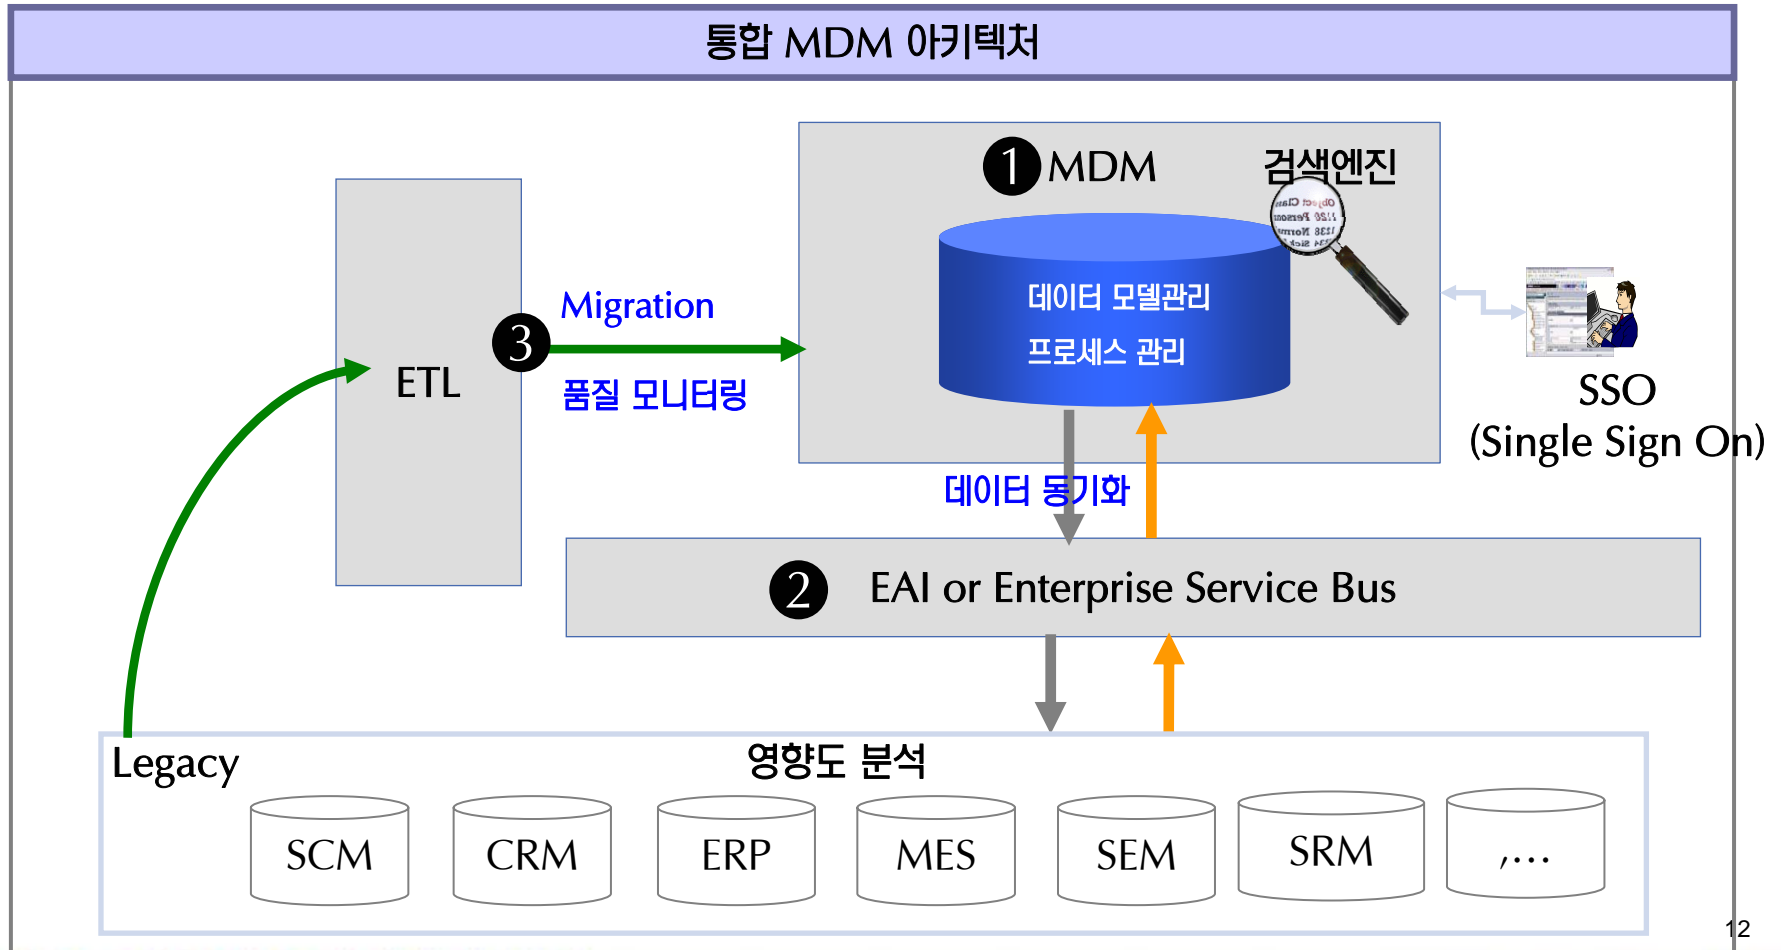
통합 MDM 아키텍처

1 MDM

검색엔진

데이터 모델관리

프로세스 관리

ETL

3

Migration

품질 모니터링

SSO
(Single Sign On)

데이터 동기화

2 EAI or Enterprise Service Bus

Legacy

영향도 분석

SCM

CRM

ERP

MES

SEM

SRM

,…

12